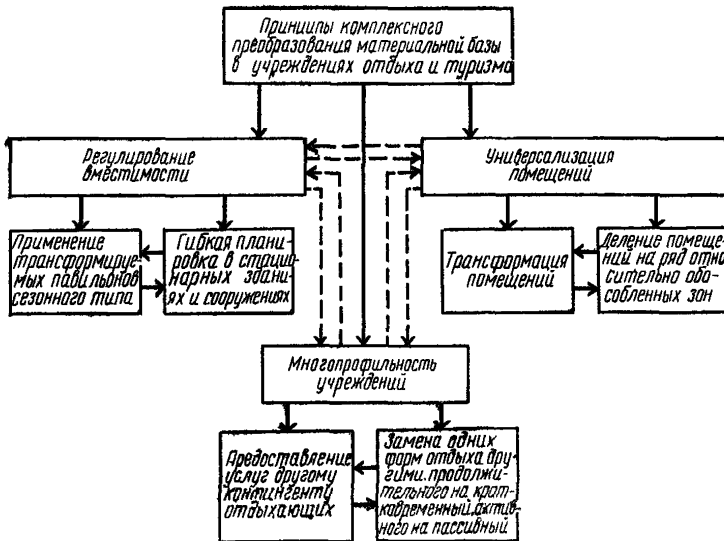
Принципы комплексного преобразования материальной базы в учреждениях отдыха и туризма

Регулирование вместимости

Универсализация помещений

Применение трансформируемых павильонов сезонного типа

Гибкая планировка в стационарных зданиях и сооружениях

Трансформация помещений

Деление помещений на ряд относительно обособленных зон

Многопрофильность учреждений

Предоставление услуг другому контингенту отдыхающих

Замена одних форм отдыха другими, продолжительного на кратковременный, активного на пассивный